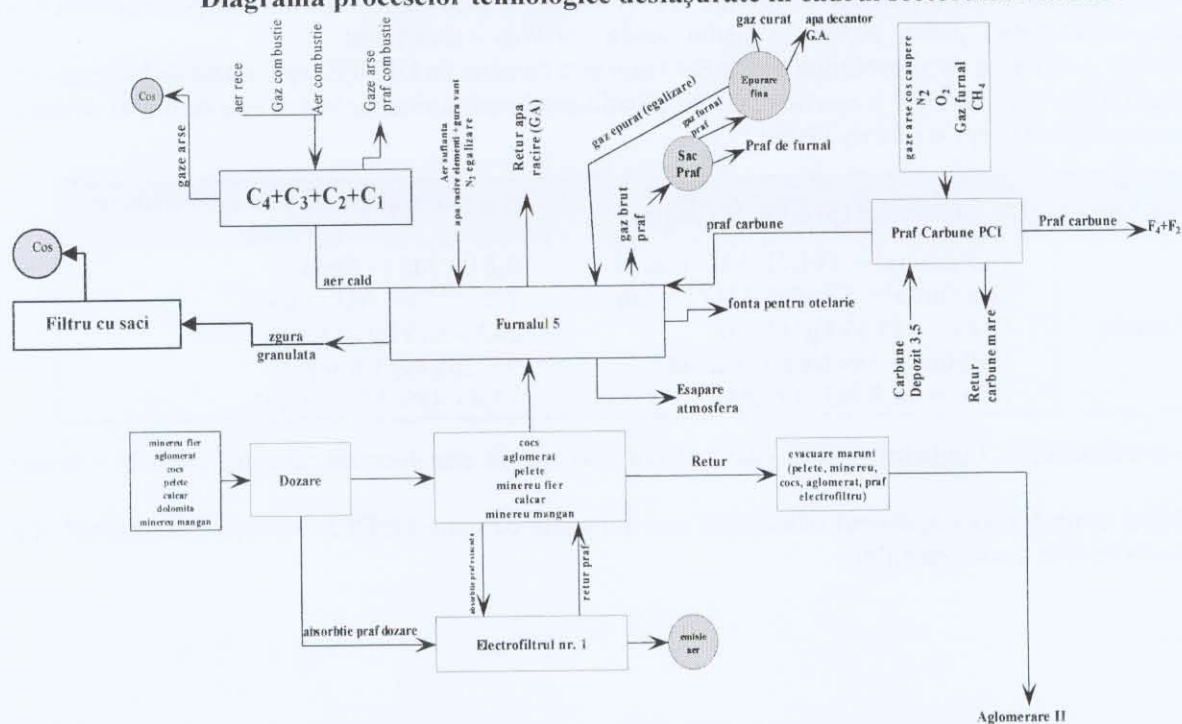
Diagrama proceselor tehnologice desfasurate in cadrul sectorului Furnale

Cos

gaze arse

aer rece

Gaz combustie

Aer combustie

Gaze arse praf combustie

$C_4+C_3+C_2+C_1$

Aer suflanta apa racire elementi + gura vant $N_2$ egalizare

Retur apa racire (GA)

gaz epurat (egalizare)

gaz curat

apa decantor G.A.

Epurare fina

gaz furnal praf

Sac Praf

Praf de furnal

gaz brut praf

gaze arse cos caupere $N_2$ $O_2$ Gaz furnal $CH_4$

praf carbune

Praf Carbune PCI

Praf carbune

$F_4+F_2$

Cos

Filtru cu saci

aer cald

zgura granulata

Furnalul 5

fonta pentru otelarie

Esapare atmosfera

Carbune Depozit 3,5

Retur carbune mare

minereu fier
aglomerat
cocs
pelete
calcar
dolomita
minereu mangan

Dozare

cocs
aglomerat
pelete
minereu fier
calcar
minereu mangan

Retur

evacuare maruni (pelete, minereu, cocs, aglomerat, praf electrofiltru)

absorbtie praf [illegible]

retur praf

absorbtie praf dozare

Electrofiltrul nr. 1

emisie aer

Aglomerare II